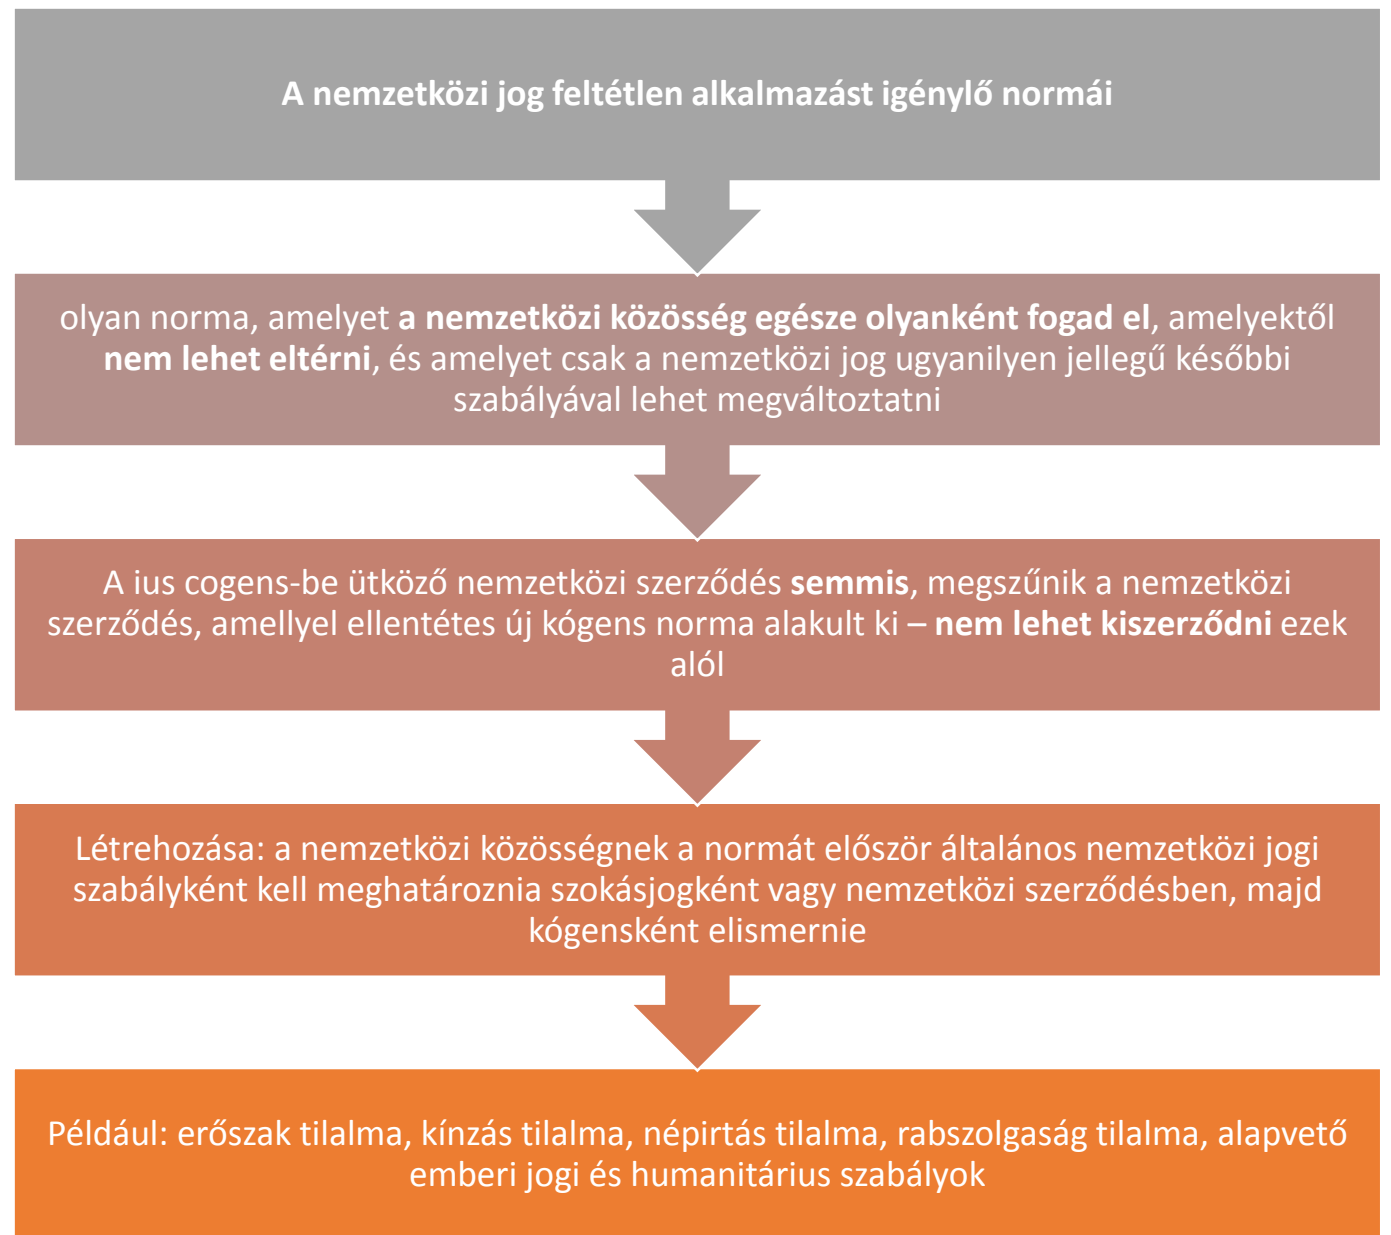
A nemzetközi jog feltétlen alkalmazást igénylő normái

olyan norma, amelyet a nemzetközi közösség egésze olyanként fogad el, amelyektől nem lehet eltérni, és amelyet csak a nemzetközi jog ugyanilyen jellegű későbbi szabályával lehet megváltoztatni

A ius cogens-be ütköző nemzetközi szerződés semmis, megszűnik a nemzetközi szerződés, amellyel ellentétes új kógens norma alakult ki – nem lehet kiszerződni ezek alól

Létrehozása: a nemzetközi közösségnek a normát először általános nemzetközi jogi szabályként kell meghatároznia szokásjogként vagy nemzetközi szerződésben, majd kógensként elismernie

Például: erőszak tilalma, kínzás tilalma, népirtás tilalma, rabszolgaság tilalma, alapvető emberi jogi és humanitárius szabályok